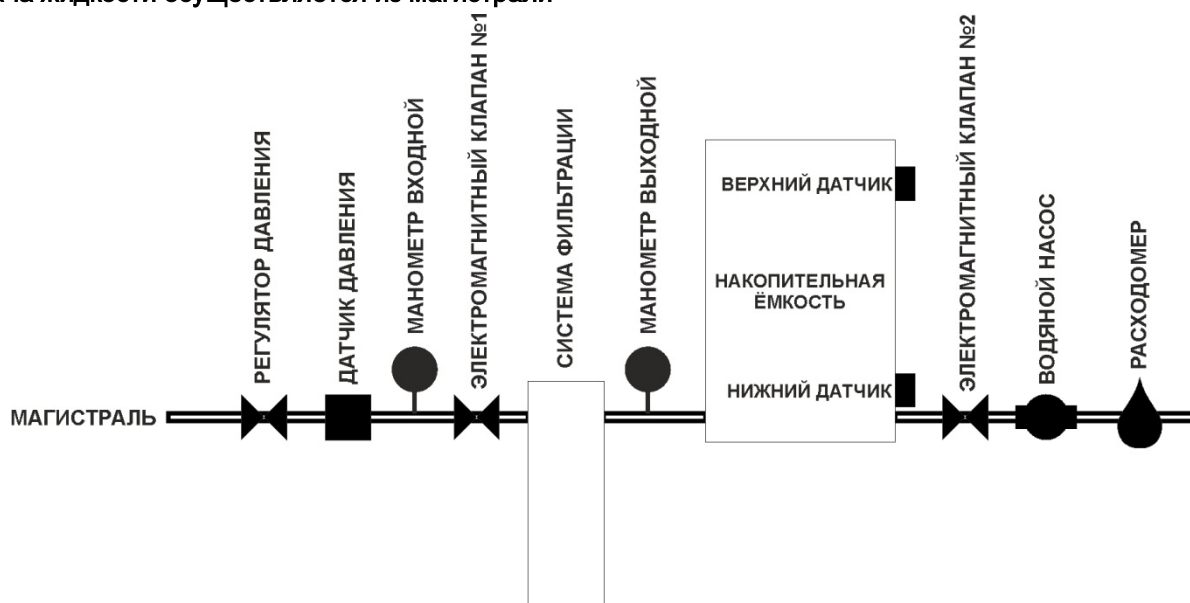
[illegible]а жидкости осуществляется из магистрали

РЕГУЛЯТОР ДАВЛЕНИЯ
ДАТЧИК ДАВЛЕНИЯ
МАНОМЕТР ВХОДНОЙ
ЭЛЕКТРОМАГНИТНЫЙ КЛАПАН №1
СИСТЕМА ФИЛЬТРАЦИИ
МАНОМЕТР ВЫХОДНОЙ
ВЕРХНИЙ ДАТЧИК
НАКОПИТЕЛЬНАЯ ЁМКОСТЬ
НИЖНИЙ ДАТЧИК
ЭЛЕКТРОМАГНИТНЫЙ КЛАПАН №2
ВОДЯНОЙ НАСОС
РАСХОДОМЕР
МАГИСТРАЛЬ